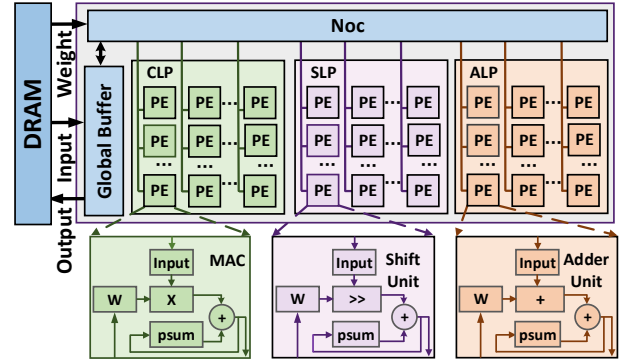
DRAM

Weight

Input

Output

Noc

Global Buffer

CLP

PE PE ... PE
PE PE ... PE
... ... ...
PE PE ... PE

SLP

PE PE ... PE
PE PE ... PE
... ... ...
PE PE ... PE

ALP

PE PE ... PE
PE PE ... PE
... ... ...
PE PE ... PE

Input
MAC
W
X
+
psum

Input
Shift Unit
W
>>
+
psum

Input
Adder Unit
W
+
+
psum